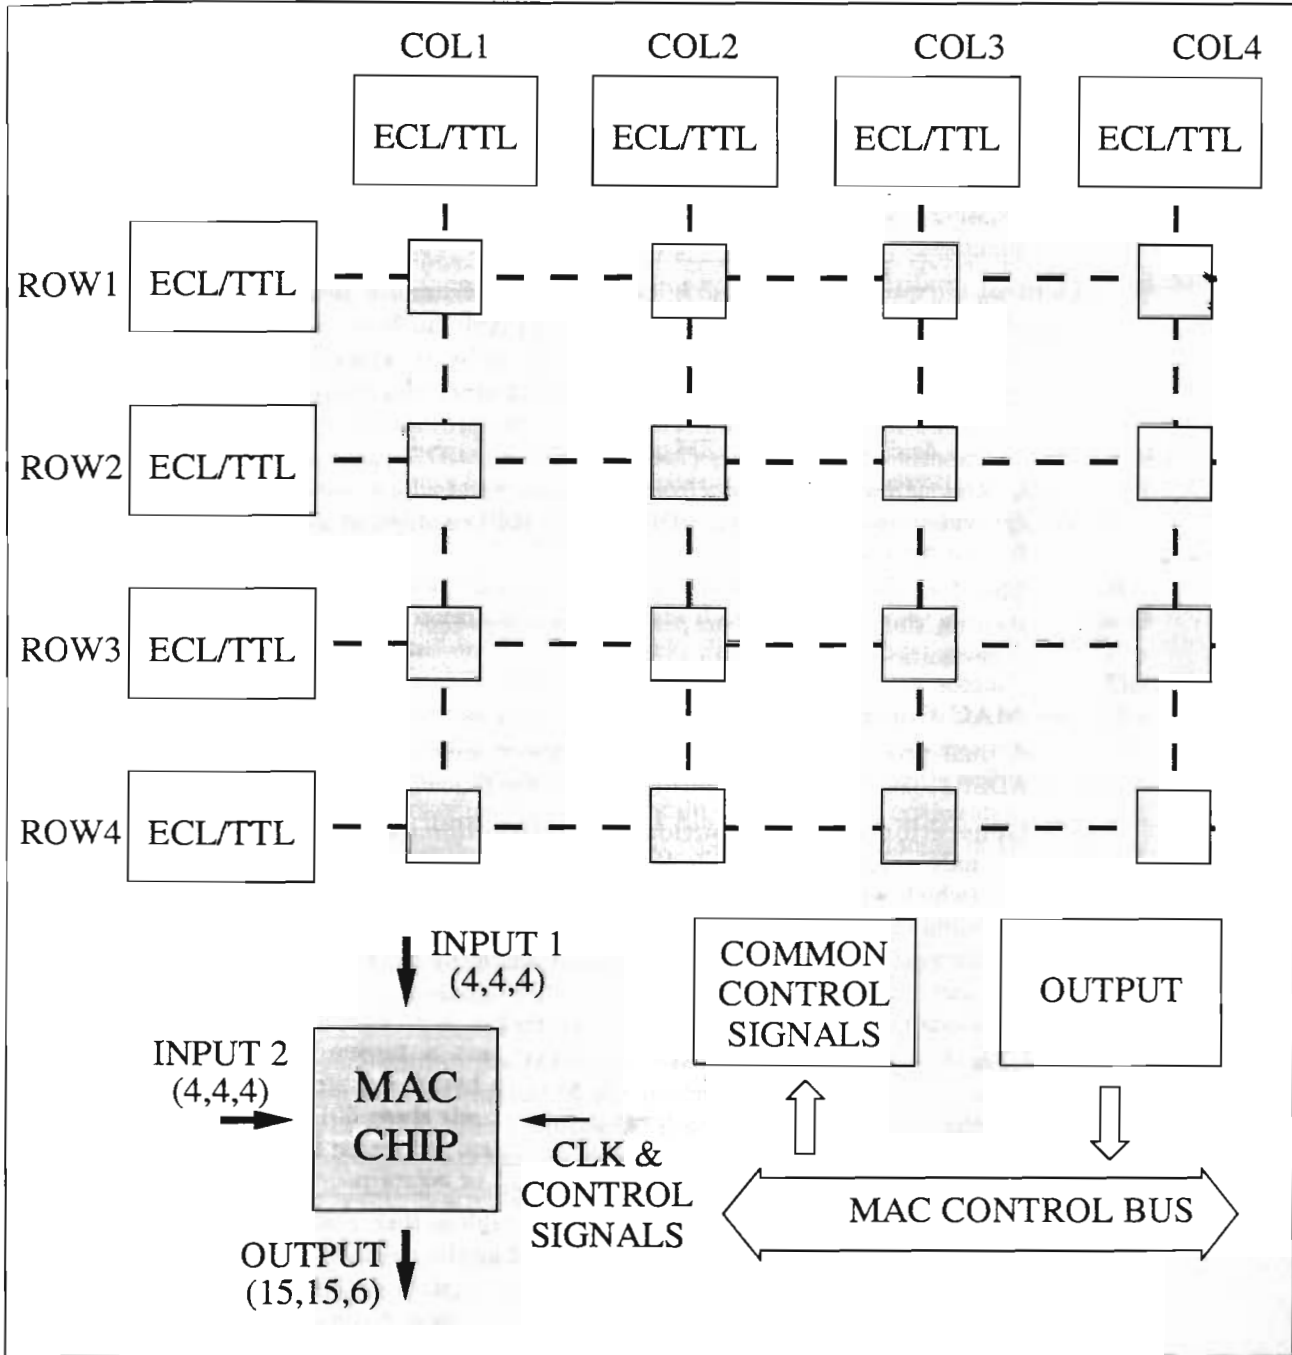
COL1 COL2 COL3 COL4

ECL/TTL ECL/TTL ECL/TTL ECL/TTL

ROW1 ECL/TTL

ROW2 ECL/TTL

ROW3 ECL/TTL

ROW4 ECL/TTL

INPUT 1 (4,4,4)

INPUT 2 (4,4,4)

MAC CHIP

CLK & CONTROL SIGNALS

OUTPUT (15,15,6)

COMMON CONTROL SIGNALS

OUTPUT

MAC CONTROL BUS